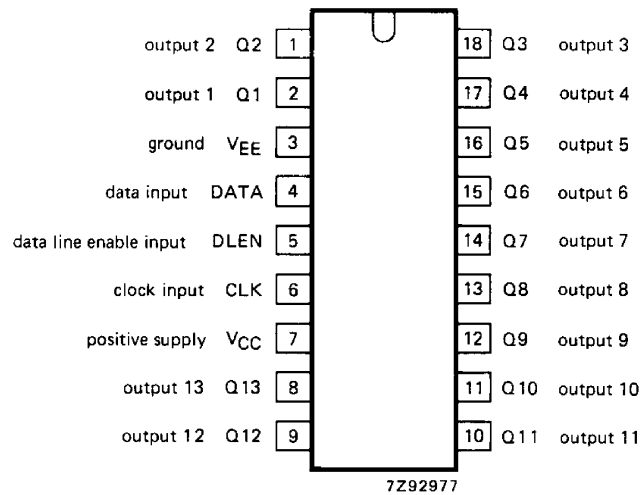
output 2 Q2 1
output 1 Q1 2
ground $V_{EE}$ 3
data input DATA 4
data line enable input DLEN 5
clock input CLK 6
positive supply $V_{CC}$ 7
output 13 Q13 8
output 12 Q12 9

18 Q3 output 3
17 Q4 output 4
16 Q5 output 5
15 Q6 output 6
14 Q7 output 7
13 Q8 output 8
12 Q9 output 9
11 Q10 output 10
10 Q11 output 11

7Z92977